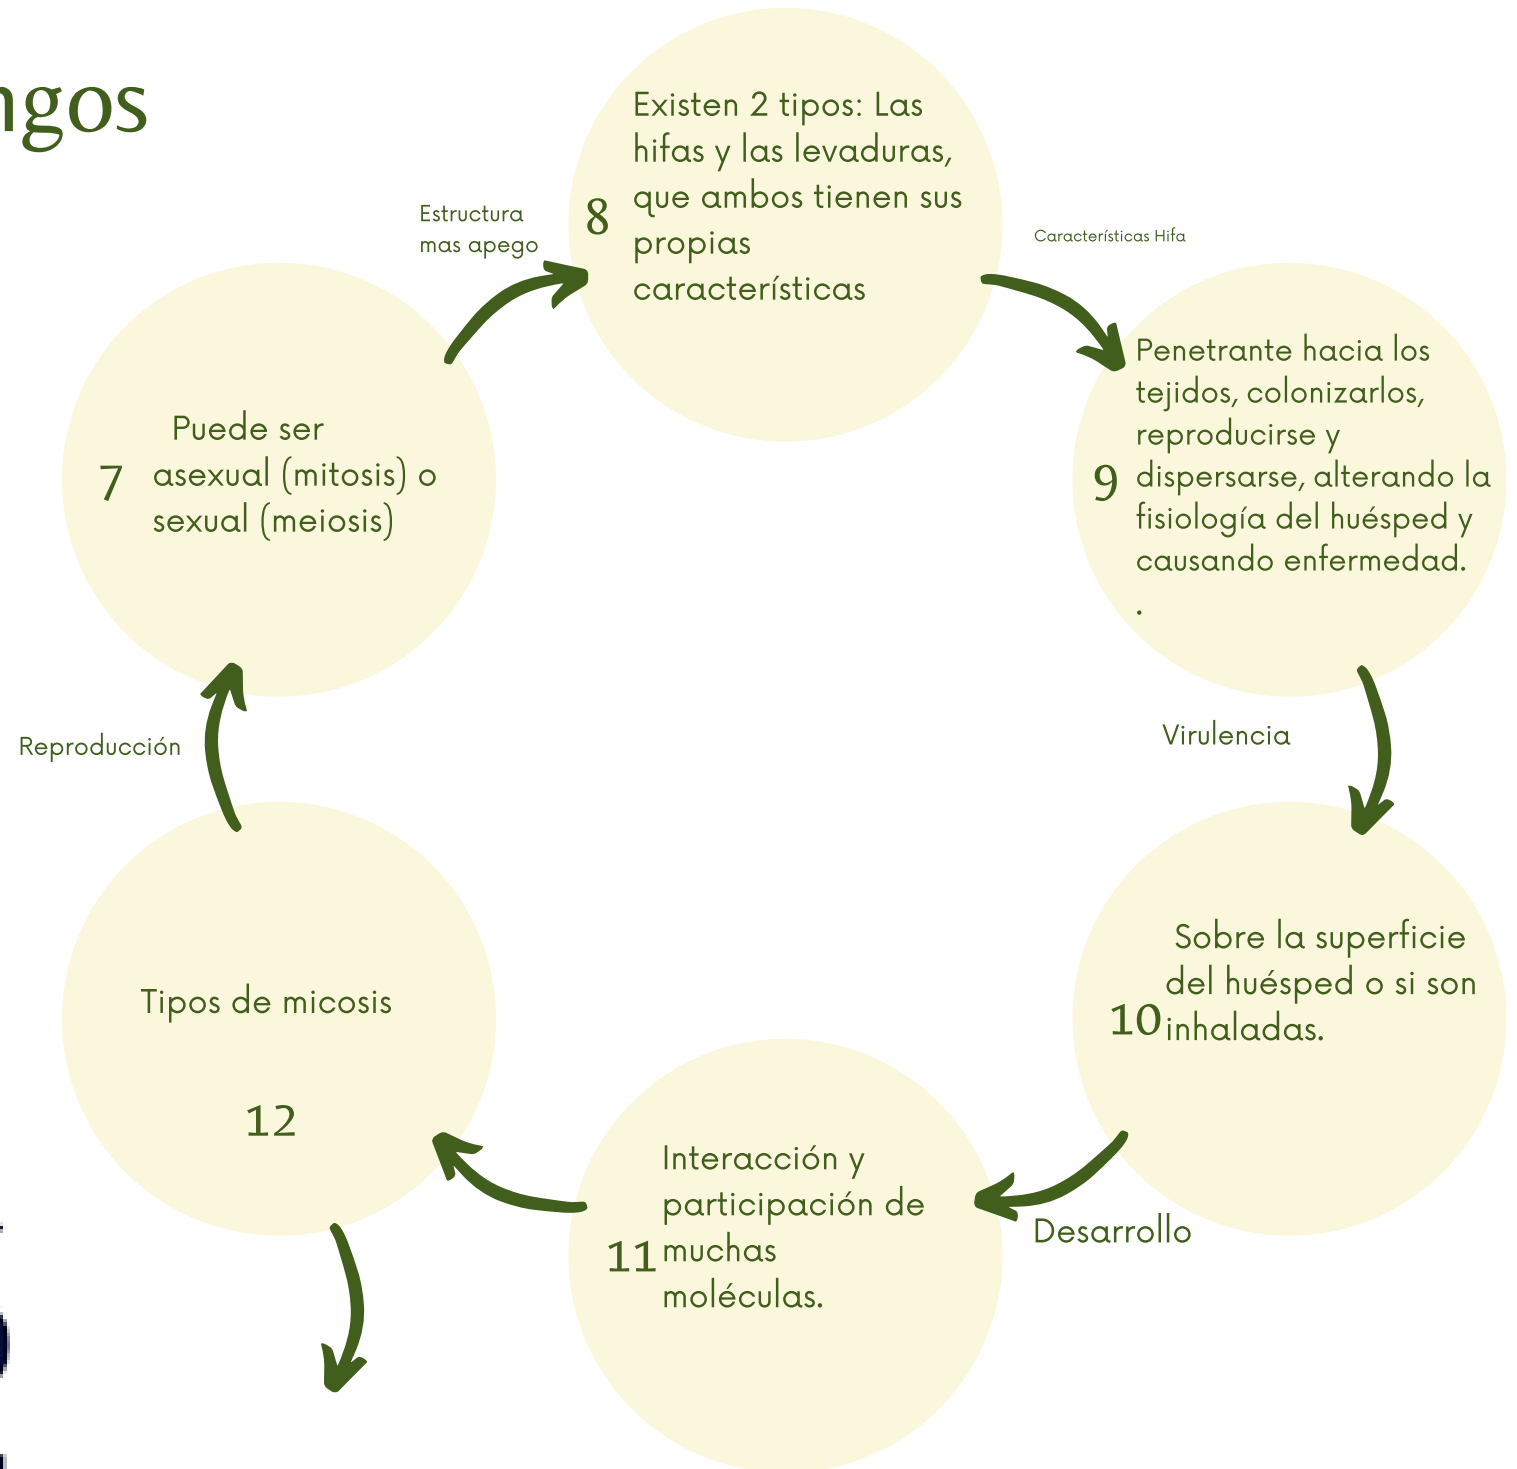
ngos

Estructura mas apego

8 Existen 2 tipos: Las hifas y las levaduras, que ambos tienen sus propias características

Características Hifa

7 Puede ser asexual (mitosis) o sexual (meiosis)

9 Penetrante hacia los tejidos, colonizarlos, reproducirse y dispersarse, alterando la fisiología del huésped y causando enfermedad.
.

Virulencia

Reproducción

Tipos de micosis

12

10 Sobre la superficie del huésped o si son inhaladas.

11 Interacción y participación de muchas moléculas.

Desarrollo